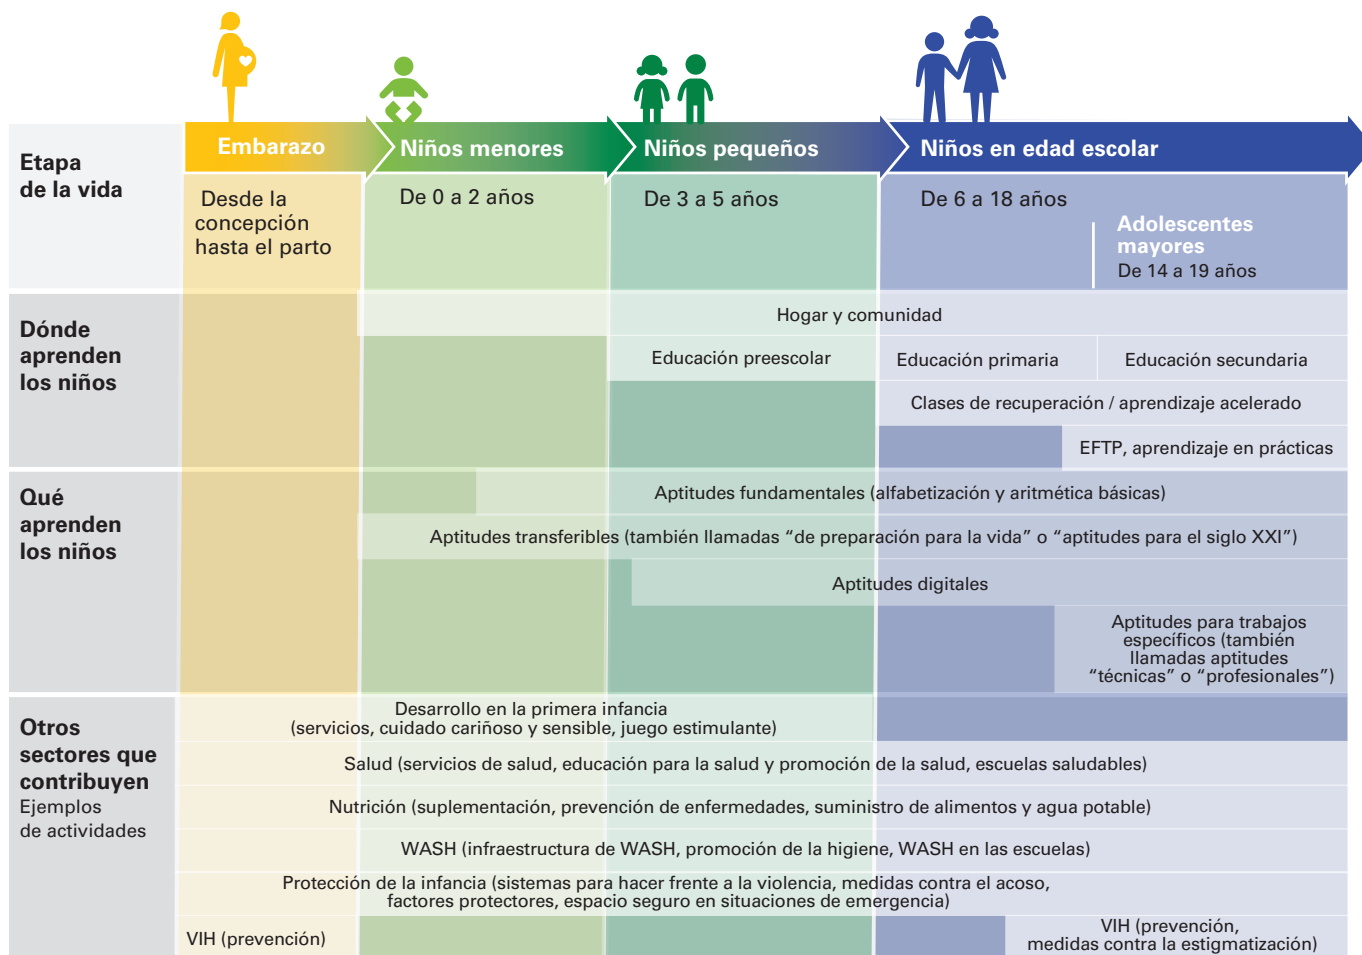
Etapa de la vida

Embarazo
Desde la concepción hasta el parto

Niños menores
De 0 a 2 años

Niños pequeños
De 3 a 5 años

Niños en edad escolar
De 6 a 18 años

Adolescentes mayores
De 14 a 19 años

Dónde aprenden los niños

Hogar y comunidad
Educación preescolar
Educación primaria
Educación secundaria
Clases de recuperación / aprendizaje acelerado
EFTP, aprendizaje en prácticas

Qué aprenden los niños

Aptitudes fundamentales (alfabetización y aritmética básicas)
Aptitudes transferibles (también llamadas “de preparación para la vida” o “aptitudes para el siglo XXI”)
Aptitudes digitales
Aptitudes para trabajos específicos (también llamadas aptitudes “técnicas” o “profesionales”)

Otros sectores que contribuyen
Ejemplos de actividades

Desarrollo en la primera infancia (servicios, cuidado cariñoso y sensible, juego estimulante)
Salud (servicios de salud, educación para la salud y promoción de la salud, escuelas saludables)
Nutrición (suplementación, prevención de enfermedades, suministro de alimentos y agua potable)
WASH (infraestructura de WASH, promoción de la higiene, WASH en las escuelas)
Protección de la infancia (sistemas para hacer frente a la violencia, medidas contra el acoso, factores protectores, espacio seguro en situaciones de emergencia)
VIH (prevención)
VIH (prevención, medidas contra la estigmatización)